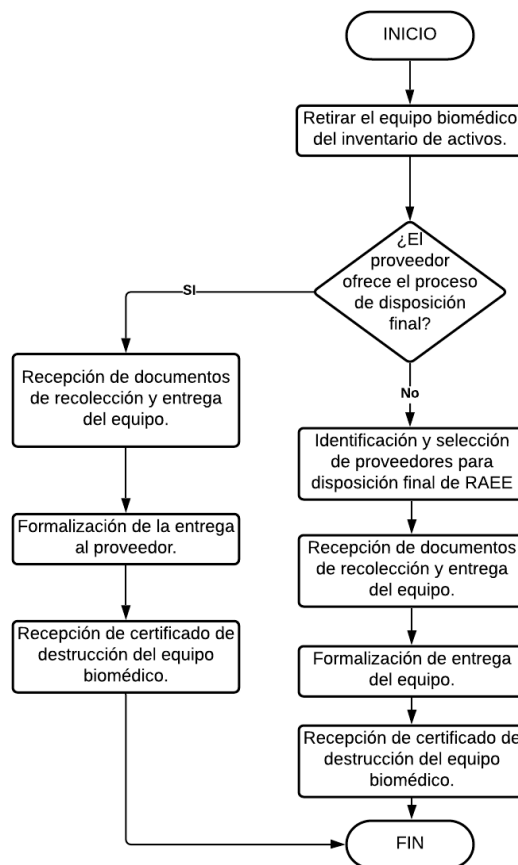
INICIO

Retirar el equipo biomédico del inventario de activos.

¿El proveedor ofrece el proceso de disposición final?

SI

Recepción de documentos de recolección y entrega del equipo.

Formalización de la entrega al proveedor.

Recepción de certificado de destrucción del equipo biomédico.

No

Identificación y selección de proveedores para disposición final de RAEE

Recepción de documentos de recolección y entrega del equipo.

Formalización de entrega del equipo.

Recepción de certificado de destrucción del equipo biomédico.

FIN